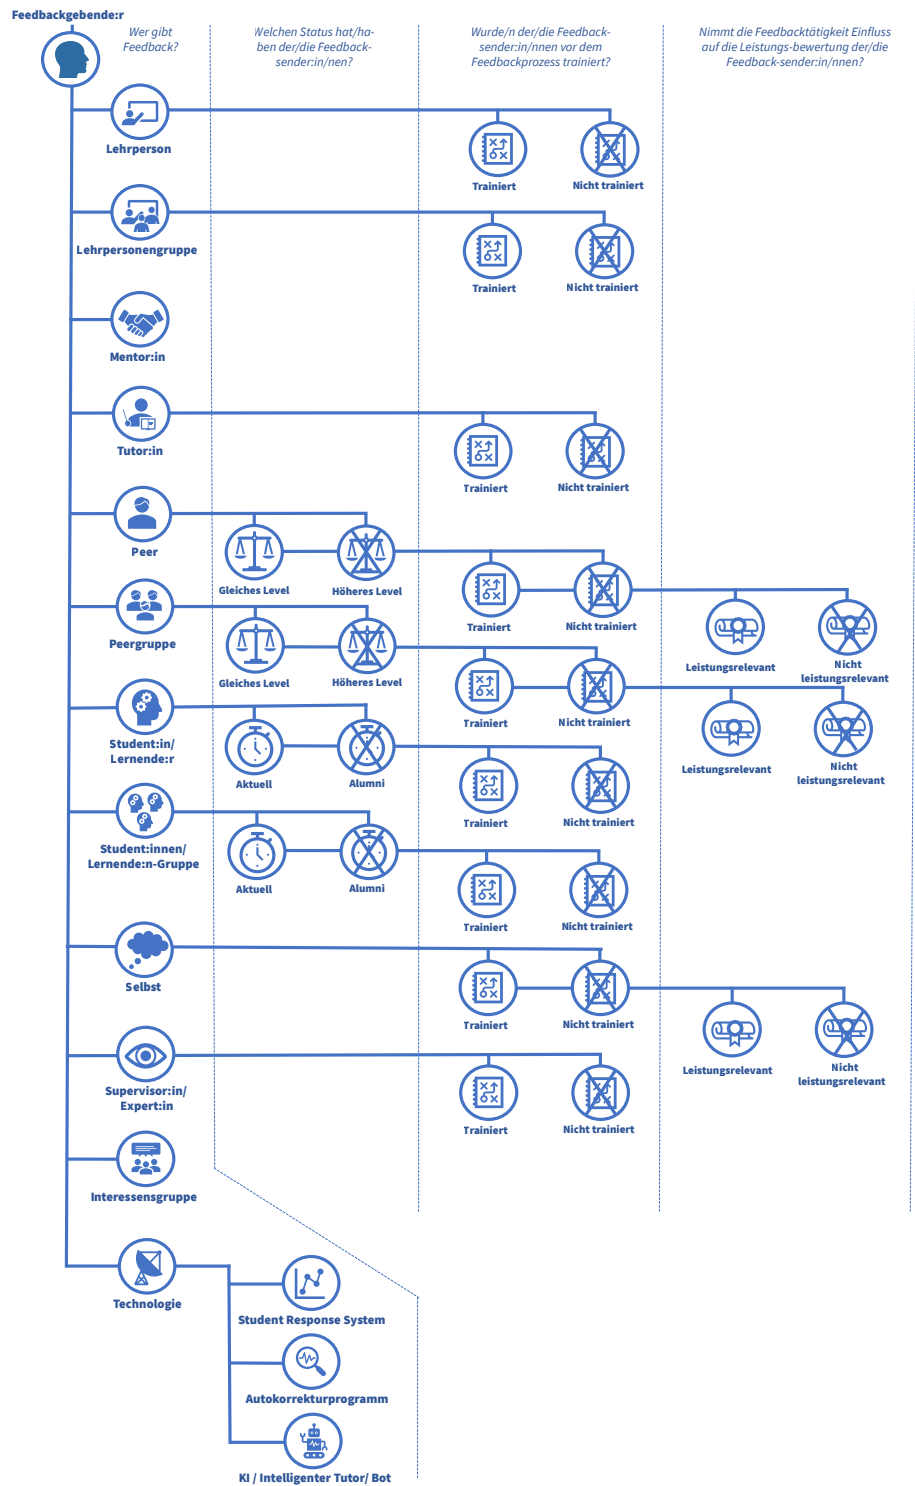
Feedbackgebende:r

Wer gibt Feedback?

Welchen Status hat/haben der/die Feedbacksender:in/nen?

Wurde/n der/die Feedbacksender:in/nnen vor dem Feedbackprozess trainiert?

Nimmt die Feedbacktätigkeit Einfluss auf die Leistungs-bewertung der/die Feedback-sender:in/nen?

Lehrperson
Trainiert
Nicht trainiert

Lehrpersonengruppe
Trainiert
Nicht trainiert

Mentor:in

Tutor:in
Trainiert
Nicht trainiert

Peer
Gleiches Level
Höheres Level
Trainiert
Nicht trainiert

Peergruppe
Gleiches Level
Höheres Level
Leistungsrelevant
Nicht leistungsrelevant
Trainiert
Nicht trainiert

Student:in/ Lernende:r
Aktuell
Alumni
Leistungsrelevant
Nicht leistungsrelevant
Trainiert
Nicht trainiert

Student:innen/ Lernende:n-Gruppe
Aktuell
Alumni
Trainiert
Nicht trainiert

Selbst
Trainiert
Nicht trainiert
Leistungsrelevant
Nicht leistungsrelevant

Supervisor:in/ Expert:in
Trainiert
Nicht trainiert

Interessensgruppe

Technologie
Student Response System
Autokorrekturprogramm
KI / Intelligenter Tutor/ Bot